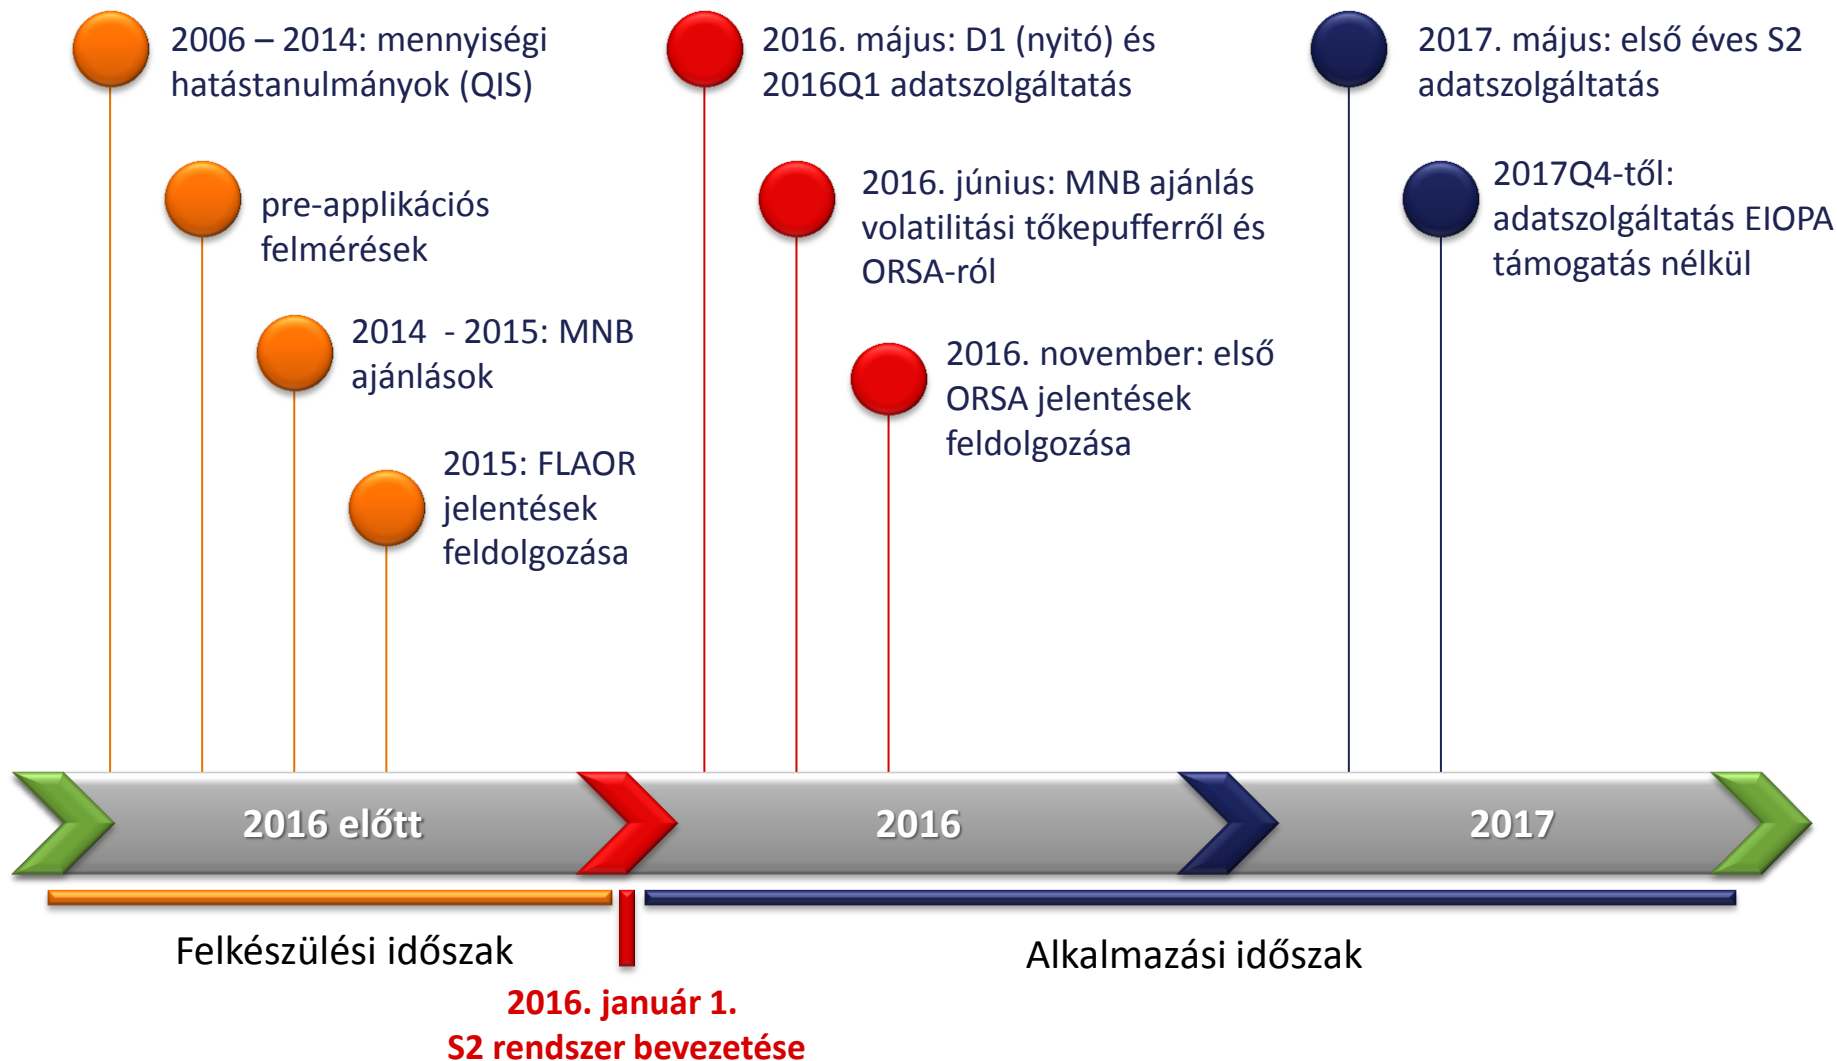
2006 – 2014: mennyiségi hatástanulmányok (QIS)

pre-applikációs felmérések

2014 - 2015: MNB ajánlások

2015: FLAOR jelentések feldolgozása

2016. május: D1 (nyitó) és 2016Q1 adatszolgáltatás

2016. június: MNB ajánlás volatilitási tőkepufferről és ORSA-ról

2016. november: első ORSA jelentések feldolgozása

2017. május: első éves S2 adatszolgáltatás

2017Q4-től: adatszolgáltatás EIOPA támogatás nélkül

2016 előtt

2016

2017

Felkészülési időszak

Alkalmazási időszak

2016. január 1.
S2 rendszer bevezetése